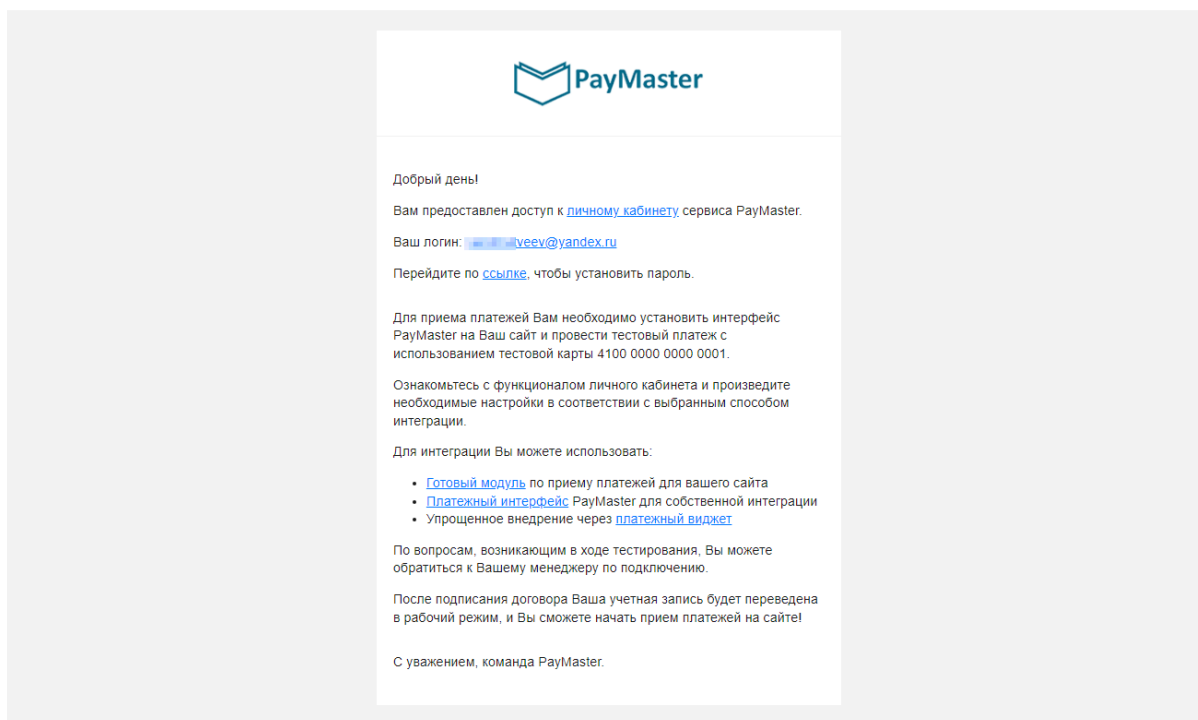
PayMaster

Добрый день!

Вам предоставлен доступ к личному кабинету сервиса PayMaster.

Ваш логин: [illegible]veev@yandex.ru

Перейдите по ссылке, чтобы установить пароль.

Для приема платежей Вам необходимо установить интерфейс PayMaster на Ваш сайт и провести тестовый платеж с использованием тестовой карты 4100 0000 0000 0001.

Ознакомьтесь с функционалом личного кабинета и произведите необходимые настройки в соответствии с выбранным способом интеграции.

Для интеграции Вы можете использовать:

- Готовый модуль по приему платежей для вашего сайта
- Платежный интерфейс PayMaster для собственной интеграции
- Упрощенное внедрение через платежный виджет

По вопросам, возникающим в ходе тестирования, Вы можете обратиться к Вашему менеджеру по подключению.

После подписания договора Ваша учетная запись будет переведена в рабочий режим, и Вы сможете начать прием платежей на сайте!

С уважением, команда PayMaster.